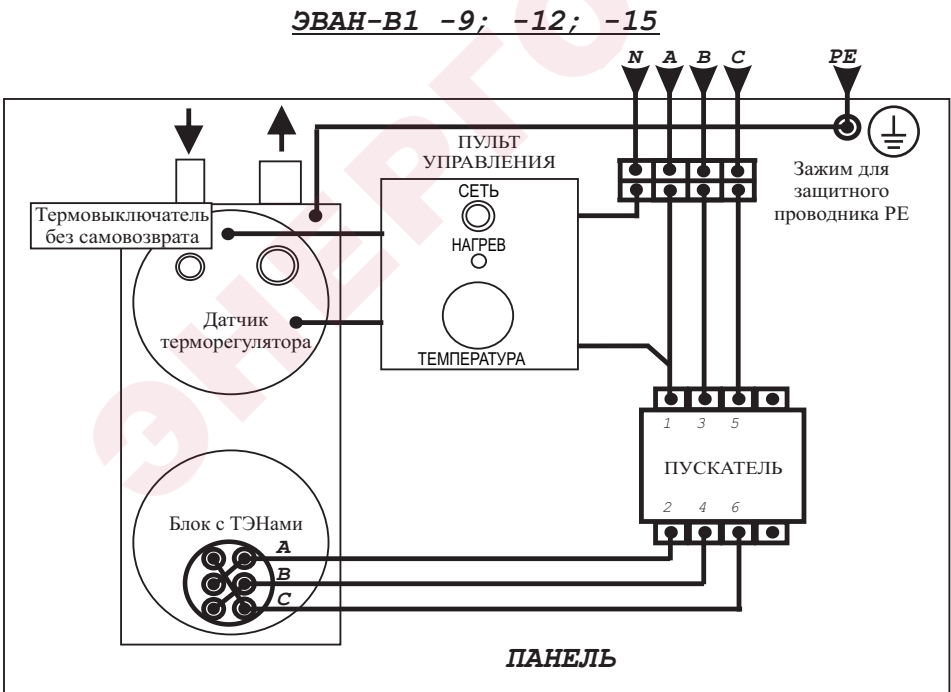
ЭВАН-В1 -9; -12; -15

N A B C PE

ПУЛЬТ УПРАВЛЕНИЯ

СЕТЬ

НАГРЕВ

ТЕМПЕРАТУРА

Термовыключатель без самовозврата

Датчик терморегулятора

Зажим для защитного проводника PE

1 3 5

ПУСКАТЕЛЬ

2 4 6

Блок с ТЭНами

A
B
C

ПАНЕЛЬ

ЭНЕРГО